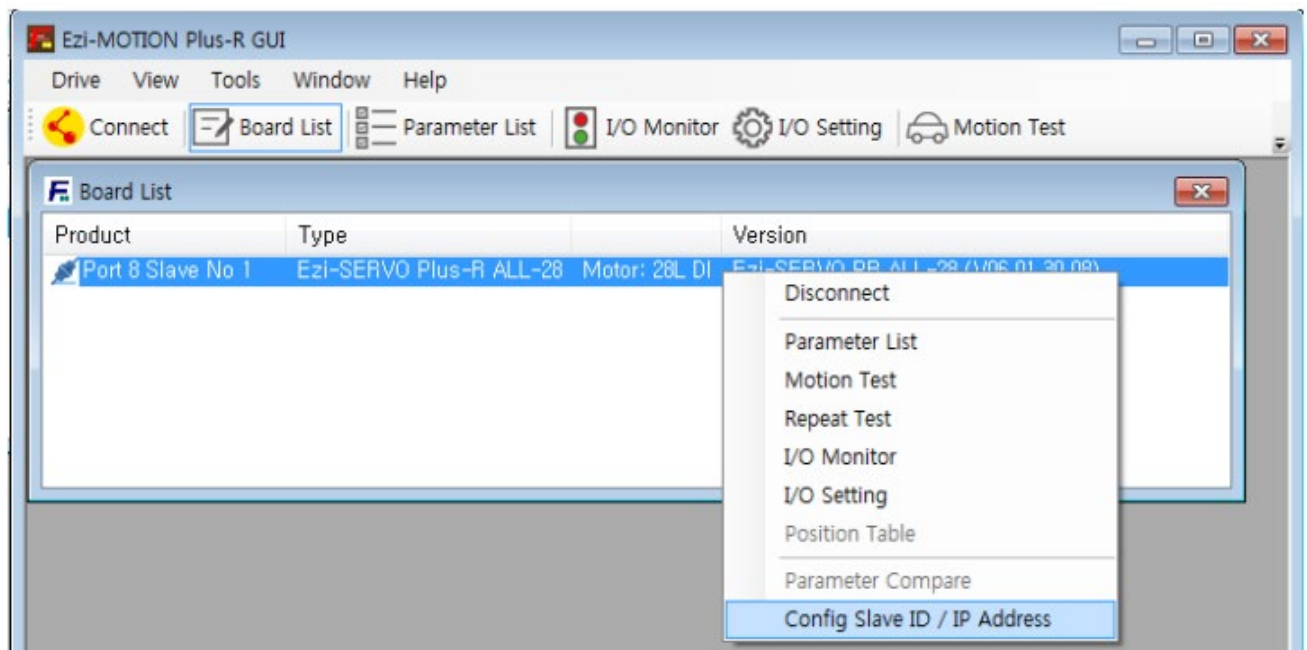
Ezi-MOTION Plus-R GUI

Drive View Tools Window Help

Connect Board List Parameter List I/O Monitor I/O Setting Motion Test

Board List

| Product | Type | | Version |
|---|---|---|---|
| Port 8 Slave No 1 | Ezi-SERVO Plus-R ALL-28 | Motor: 28L DI | Ezi-SERVO PR ALL-28 (V06.01.30.08) |

Disconnect
Parameter List
Motion Test
Repeat Test
I/O Monitor
I/O Setting
Position Table
Parameter Compare
Config Slave ID / IP Address